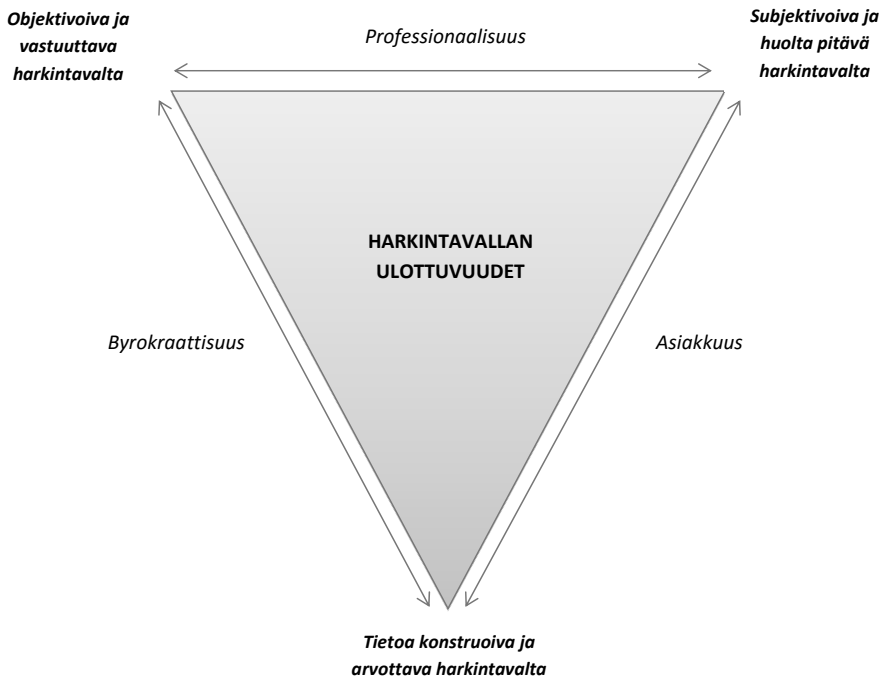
Objektivoiva ja vastuuttava harkintavalta

Professionaalisuus

Subjektivoiva ja huolta pitävä harkintavalta

HARKINTAVALLAN ULOTTUVUUDET

Byrokraattisuus

Asiakkuus

Tietoa konstruoiva ja arvottava harkintavalta